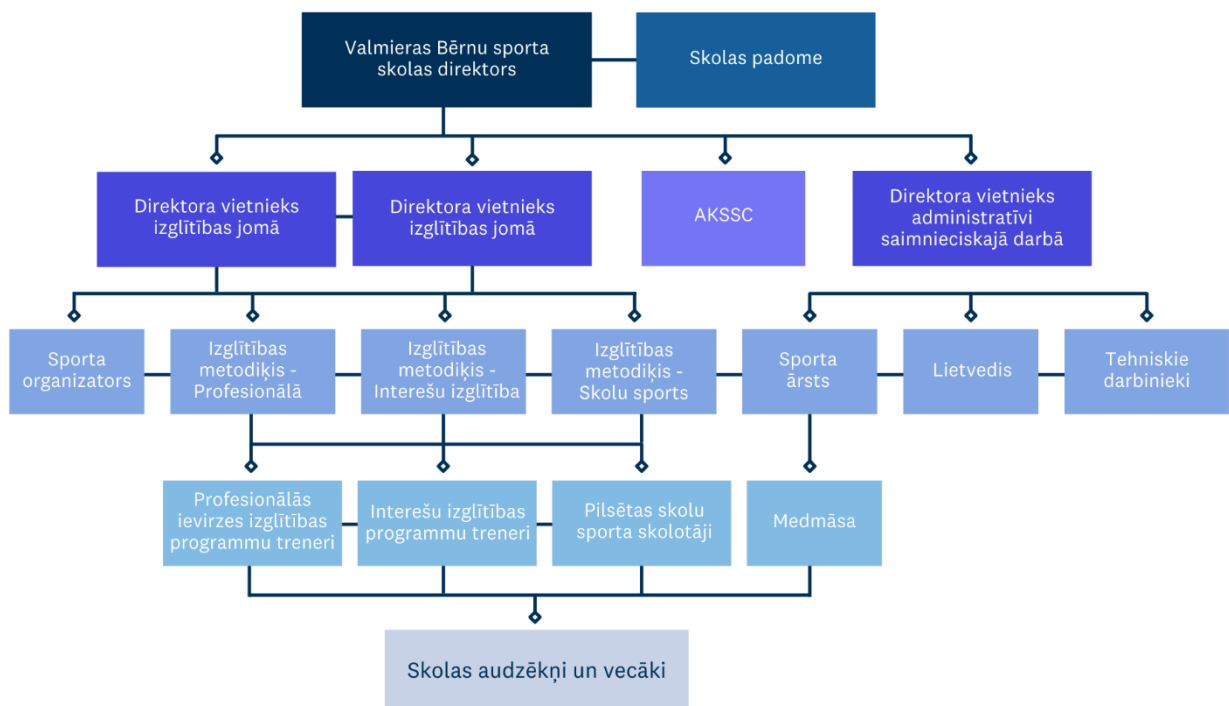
Valmieras Bērnu sporta skolas direktors

Skolas padome

Direktora vietnieks izglītības jomā

Direktora vietnieks izglītības jomā

AKSSC

Direktora vietnieks administratīvi saimnieciskajā darbā

Sporta organizators

Izglītības metodiķis - Profesionālā

Izglītības metodiķis - Interešu izglītība

Izglītības metodiķis - Skolu sports

Sporta ārsts

Lietvedis

Tehniskie darbinieki

Profesionālās ievirzes izglītības programmu treneri

Interešu izglītības programmu treneri

Pilsētas skolu sporta skolotāji

Medmāsa

Skolas audzēkņi un vecāki